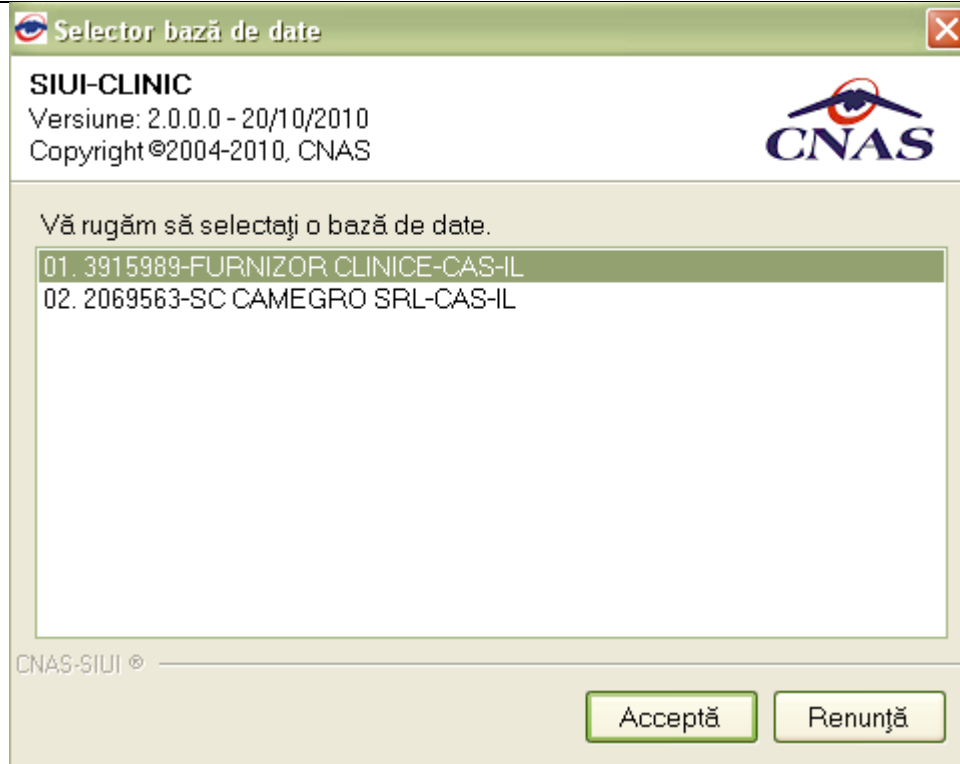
Selector bază de date

SIUI-CLINIC
Versiune: 2.0.0.0 - 20/10/2010
Copyright ©2004-2010, CNAS

CNAS

Vă rugăm să selectaţi o bază de date.

01. 3915989-FURNIZOR CLINICE-CAS-IL
02. 2069563-SC CAMEGRO SRL-CAS-IL

CNAS-SIUI ®

Acceptă

Renunţă